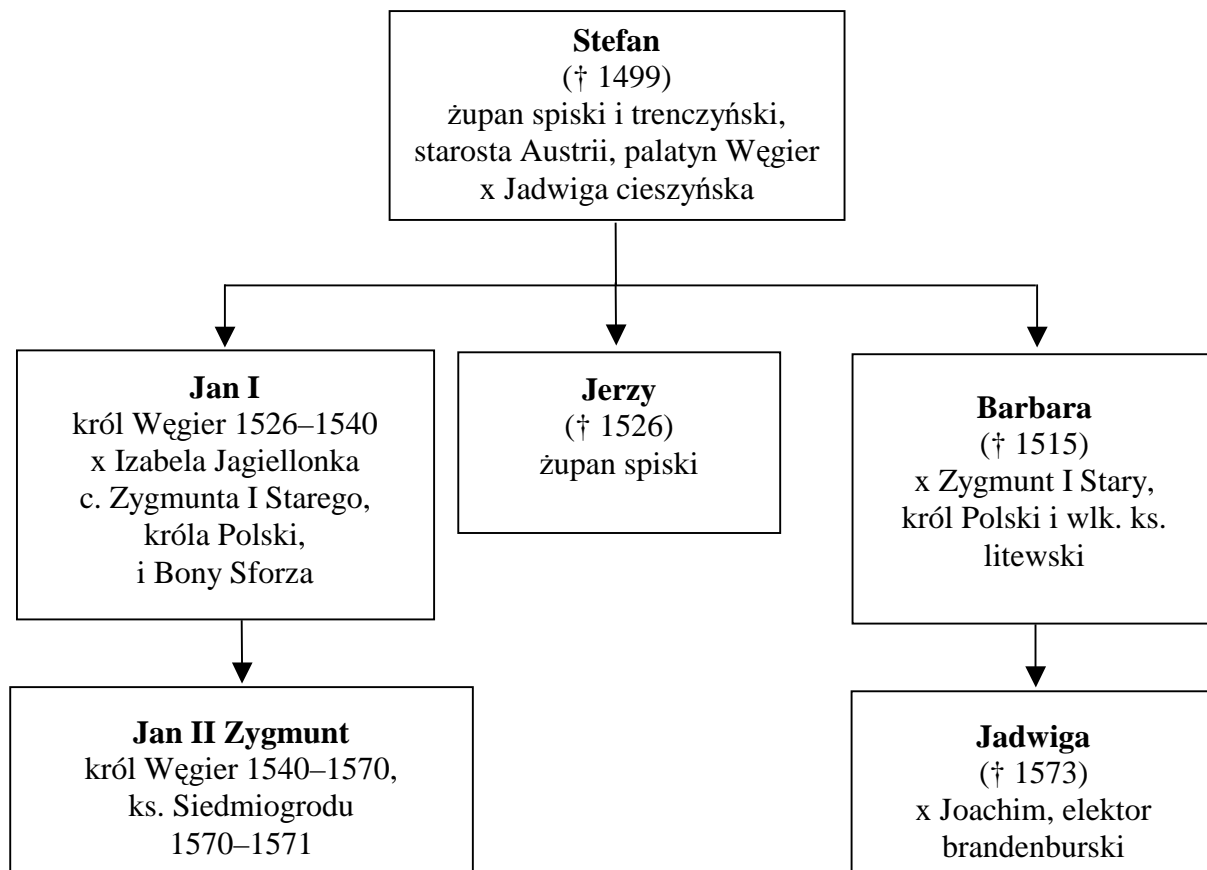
**Stefan**
(† 1499)
żupan spiski i trenczyński, starosta Austrii, palatyn Węgier
x Jadwiga cieszyńska

**Jan I**
król Węgier 1526–1540
x Izabela Jagiellonka
c. Zygmunta I Starego, króla Polski, i Bony Sforza

**Jerzy**
(† 1526)
żupan spiski

**Barbara**
(† 1515)
x Zygmunt I Stary, król Polski i wlk. ks. litewski

**Jan II Zygmunt**
król Węgier 1540–1570, ks. Siedmiogrodu 1570–1571

**Jadwiga**
(† 1573)
x Joachim, elektor brandenburski